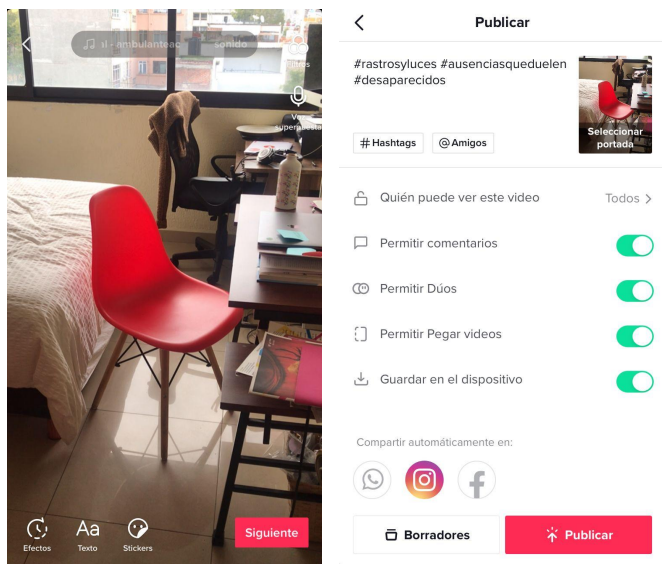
sl - ambulanteao Sonido

Filtros

Voz superpuesta

Efectos

Aa
Texto

Stickers

Siguiente

Publicar

#rastrosyluces #ausenciasqueduelen #desaparecidos

Seleccionar portada

# Hashtags

@ Amigos

Quién puede ver este video

Todos

Permitir comentarios

Permitir Dúos

Permitir Pegar videos

Guardar en el dispositivo

Compartir automáticamente en:

Borradores

Publicar